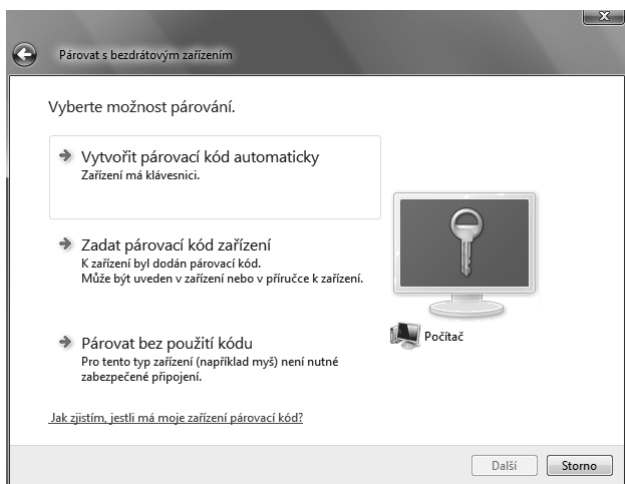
Párovat s bezdrátovým zařízením

Vyberte možnost párování.

Vytvořit párovací kód automaticky
Zařízení má klávesnici.

Zadat párovací kód zařízení
K zařízení byl dodán párovací kód.
Může být uveden v zařízení nebo v příručce k zařízení.

Párovat bez použití kódu
Pro tento typ zařízení (například myš) není nutné zabezpečené připojení.

Počítač

Jak zjistím, jestli má moje zařízení párovací kód?

Další Storno